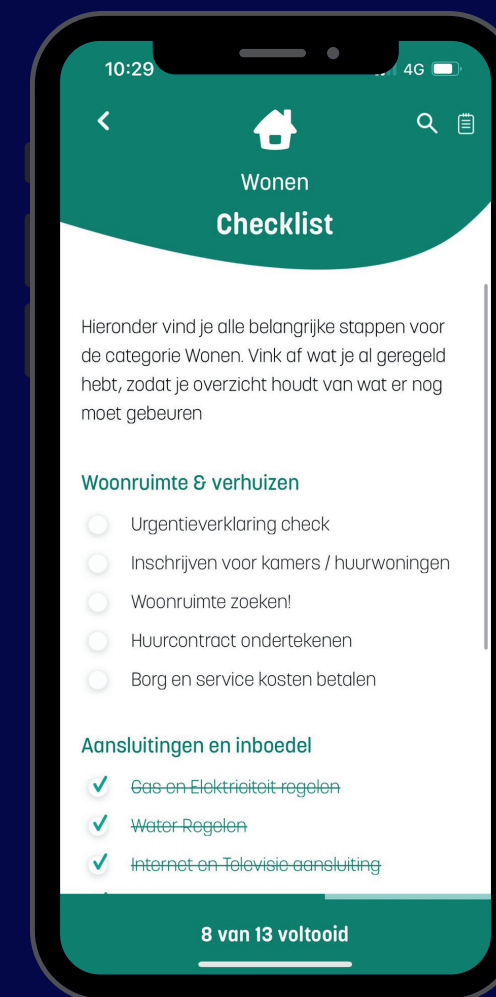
10:29

4G

Wonen

Checklist

Hieronder vind je alle belangrijke stappen voor de categorie Wonen. Vink af wat je al geregeld hebt, zodat je overzicht houdt van wat er nog moet gebeuren

Woonruimte & verhuizen

Urgentieverklaring check

Inschrijven voor kamers / huurwoningen

Woonruimte zoeken!

Huurcontract ondertekenen

Borg en service kosten betalen

Aansluitingen en inboedel

~~Gas en Elektriciteit regelen~~

~~Water Regelen~~

~~Internet en Televisie aansluiting~~

8 van 13 voltooid